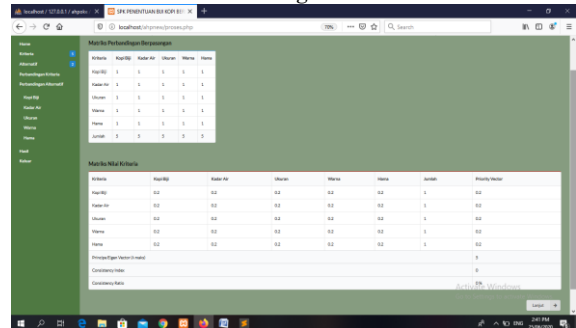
localhost / 127.0.0.1 / ahpsiv ×
SPK PENENTUAN BIJI KOPI BE ×
+
localhost/ahpnew/proses.php
70%
Search

Home
Kriteria
Alternatif
Perbandingan Kriteria
Perbandingan Alternatif
Kopi Biji
Kadar Air
Ukuran
Warna
Hama
Hasil
Keluar

Matriks Perbandingan Berpasangan

| Kriteria | Kopi Biji | Kadar Air | Ukuran | Warna | Hama |
|---|---|---|---|---|---|
| Kopi Biji | 1 | 1 | 1 | 1 | 1 |
| Kadar Air | 1 | 1 | 1 | 1 | 1 |
| Ukuran | 1 | 1 | 1 | 1 | 1 |
| Warna | 1 | 1 | 1 | 1 | 1 |
| Hama | 1 | 1 | 1 | 1 | 1 |
| Jumlah | 5 | 5 | 5 | 5 | 5 |

Matriks Nilai Kriteria

| Kriteria | Kopi Biji | Kadar Air | Ukuran | Warna | Hama | Jumlah | Priority Vector |
|---|---|---|---|---|---|---|---|
| Kopi Biji | 0.2 | 0.2 | 0.2 | 0.2 | 0.2 | 1 | 0.2 |
| Kadar Air | 0.2 | 0.2 | 0.2 | 0.2 | 0.2 | 1 | 0.2 |
| Ukuran | 0.2 | 0.2 | 0.2 | 0.2 | 0.2 | 1 | 0.2 |
| Warna | 0.2 | 0.2 | 0.2 | 0.2 | 0.2 | 1 | 0.2 |
| Hama | 0.2 | 0.2 | 0.2 | 0.2 | 0.2 | 1 | 0.2 |
| Principe Eigen Vector (λ maks) | | | | | | | 5 |
| Consistency Index | | | | | | | 0 |
| Consistency Ratio | | | | | | | 0% |

Activate Windows

Lanjut

ENG
2:41 PM
21/08/2020